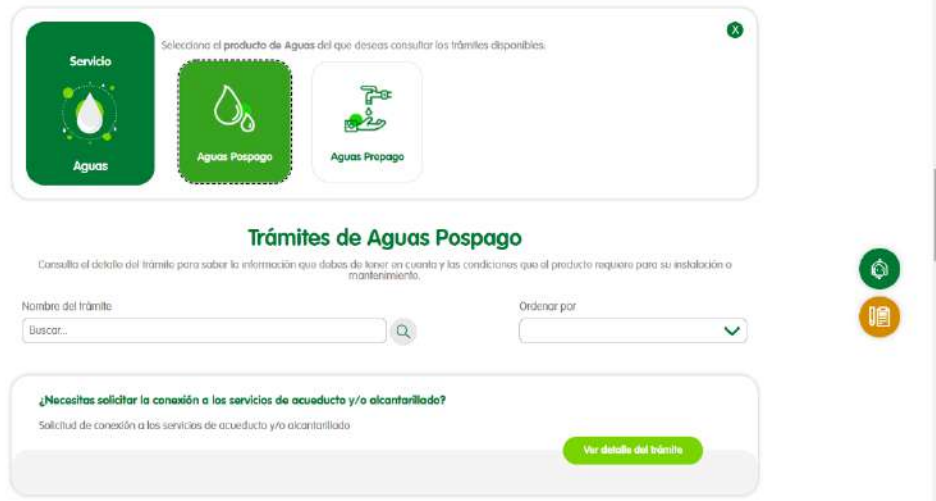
Servicio

Aguas

Selecciona el producto de Aguas del que deseas consultar los trámites disponibles.

X

Aguas Pospago

Aguas Prepago

Trámites de Aguas Pospago

Consulta el detalle del trámite para saber la información que debes de tener en cuenta y las condiciones que el producto requiere para su instalación o mantenimiento.

Nombre del trámite

Buscar...

Ordenar por

¿Necesitas solicitar la conexión a los servicios de acueducto y/o alcantarillado?

Solicitud de conexión a los servicios de acueducto y/o alcantarillado

Ver detalle del trámite